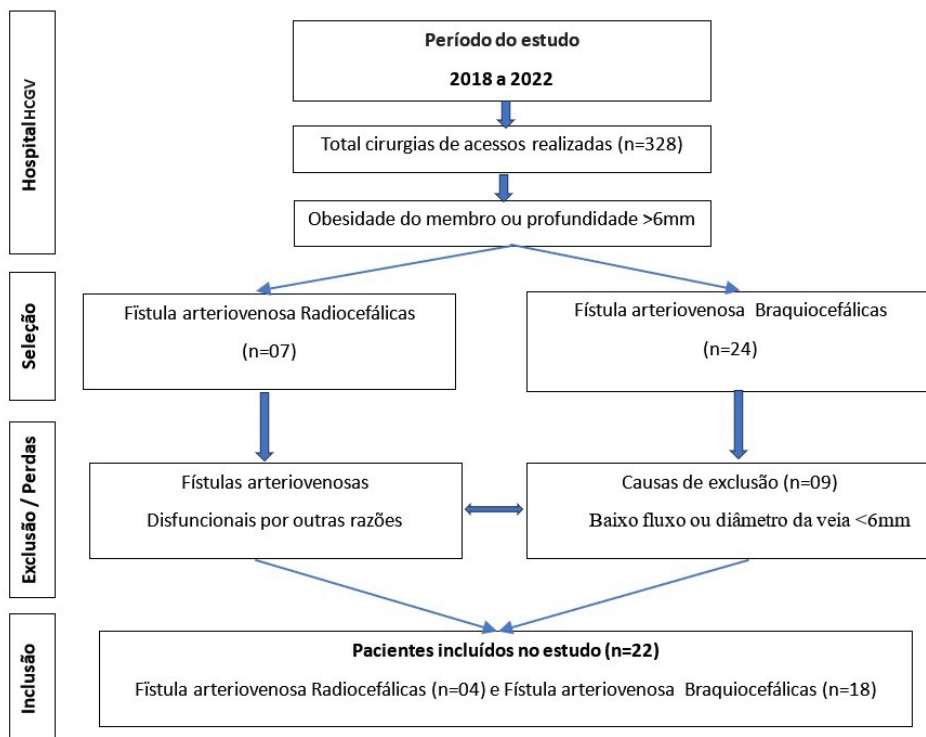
Hospital HCGV

Período do estudo

2018 a 2022

Total cirurgias de acessos realizadas (n=328)

Obesidade do membro ou profundidade >6mm

Seleção

Fïstula arteriovenosa Radiocefálicas

(n=07)

Fístula arteriovenosa Braquiocefálicas

(n=24)

Exclusão / Perdas

Fístulas arteriovenosas

Disfuncionais por outras razões

Causas de exclusão (n=09)

Baixo fluxo ou diâmetro da veia <6mm

Inclusão

Pacientes incluídos no estudo (n=22)

Fïstula arteriovenosa Radiocefálicas (n=04) e Fístula arteriovenosa Braquiocefálicas (n=18)